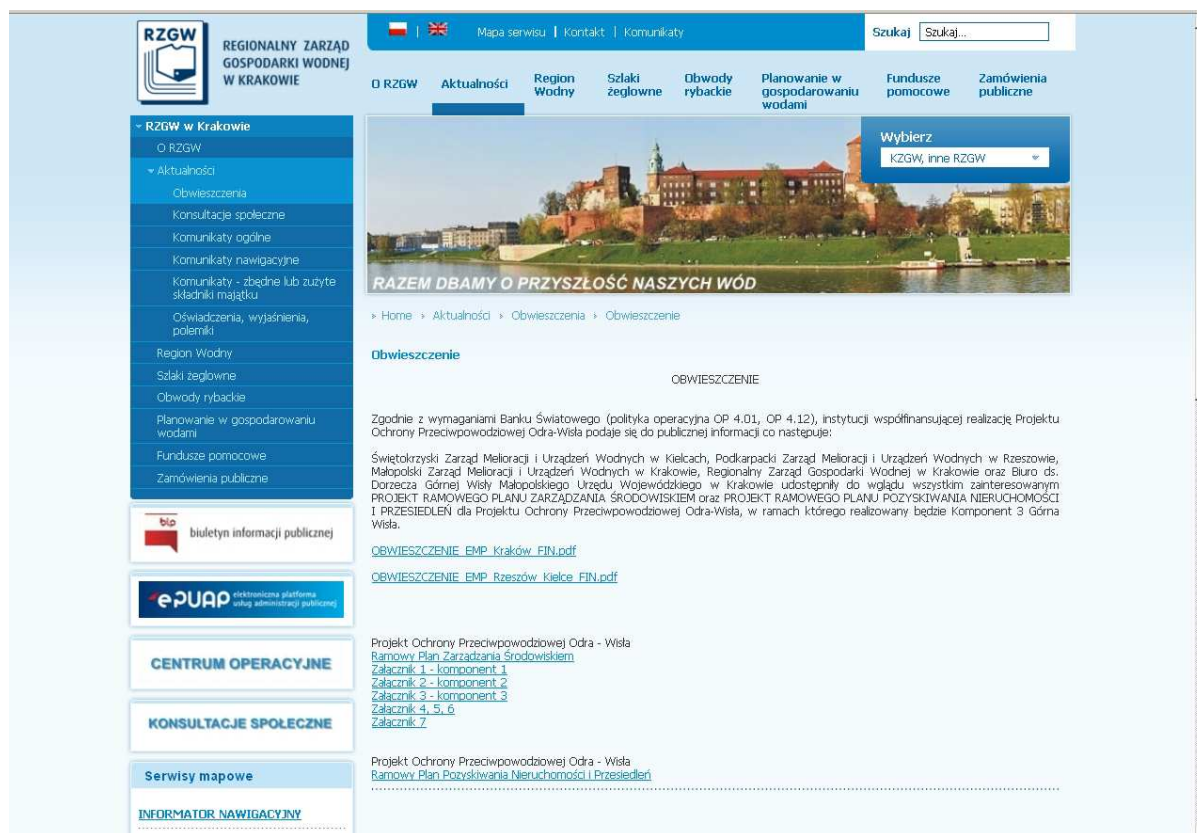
RZGW
REGIONALNY ZARZĄD GOSPODARKI WODNEJ W KRAKOWIE

Mapa serwisu | Kontakt | Komunikaty

Szukaj Szukaj...

O RZGW | Aktualności | Region Wodny | Szlaki żeglowne | Obwody rybackie | Planowanie w gospodarowaniu wodami | Fundusze pomocowe | Zamówienia publiczne

RZGW w Krakowie
O RZGW
Aktualności
Obwieszczenia
Konsultacje społeczne
Komunikaty ogólne
Komunikaty nawigacyjne
Komunikaty - zbędne lub zużyte składniki majątku
Oświadczenia, wyjaśnienia, polemiki
Region Wodny
Szlaki żeglowne
Obwody rybackie
Planowanie w gospodarowaniu wodami
Fundusze pomocowe
Zamówienia publiczne

bip biuletyn informacji publicznej

ePUAP elektroniczna platforma usług administracji publicznej

CENTRUM OPERACYJNE

KONSULTACJE SPOŁECZNE

Serwisy mapowe

INFORMATOR NAWIGACYJNY

Wybierz
KZGW, inne RZGW

RAZEM DBAMY O PRZYSZŁOŚĆ NASZYCH WÓD

» Home » Aktualności » Obwieszczenia » Obwieszczenie

Obwieszczenie

OBWIESZCZENIE

Zgodnie z wymaganiami Banku Światowego (polityka operacyjna OP 4.01, OP 4.12), instytucji współfinansującej realizację Projektu Ochrony Przeciwpowodziowej Odra-Wisła podaje się do publicznej informacji co następuje:

Świętokrzyski Zarząd Melioracji i Urządzeń Wodnych w Kielcach, Podkarpacki Zarząd Melioracji i Urządzeń Wodnych w Rzeszowie, Małopolski Zarząd Melioracji i Urządzeń Wodnych w Krakowie, Regionalny Zarząd Gospodarki Wodnej w Krakowie oraz Biuro ds. Dorzecza Górnej Wisły Małopolskiego Urzędu Wojewódzkiego w Krakowie udostępniły do wglądu wszystkim zainteresowanym PROJEKT RAMOWEGO PLANU ZARZĄDZANIA ŚRODOWISKIEM oraz PROJEKT RAMOWEGO PLANU POZYSKIWANIA NIERUCHOMOŚCI I PRZESIEDLEŃ dla Projektu Ochrony Przeciwpowodziowej Odra-Wisła, w ramach którego realizowany będzie Komponent 3 Górna Wisła.

OBWIESZCZENIE_EMP_Kraków_FIN.pdf

OBWIESZCZENIE_EMP_Rzeszów_Kielce_FIN.pdf

Projekt Ochrony Przeciwpowodziowej Odra - Wisła
Ramowy Plan Zarządzania Środowiskiem
Załacznik 1 - komponent 1
Załacznik 2 - komponent 2
Załacznik 3 - komponent 3
Załacznik 4, 5, 6
Załacznik 7

Projekt Ochrony Przeciwpowodziowej Odra - Wisła
Ramowy Plan Pozyskiwania Nieruchomości i Przesiedleń